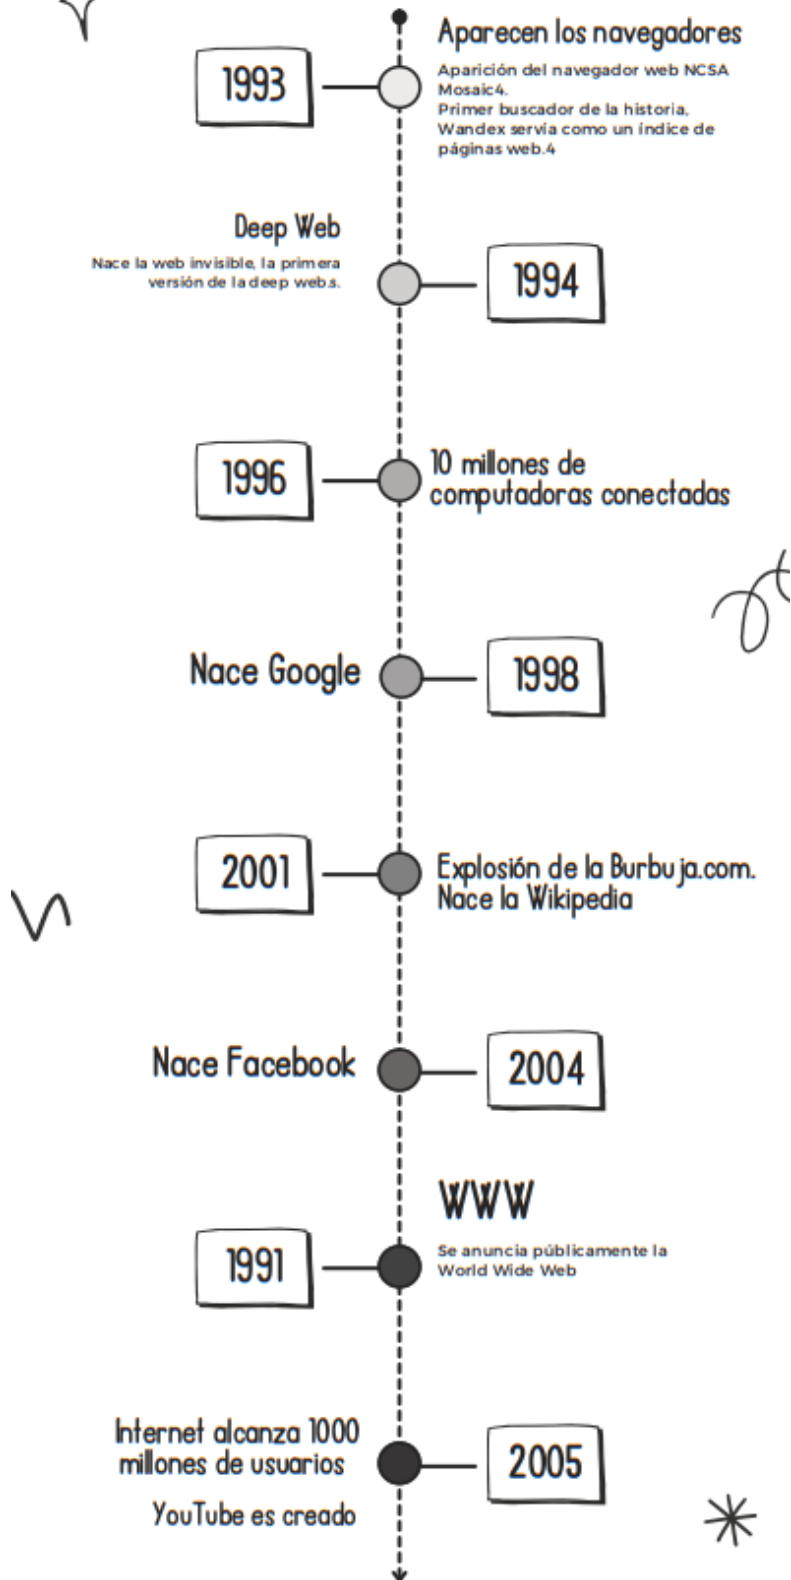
1993

Aparecen los navegadores

Aparición del navegador web NCSA Mosaic4.
Primer buscador de la historia, Wandex servía como un índice de páginas web.4

Deep Web

Nace la web invisible, la primera versión de la deep web.s.

1994

1996

10 millones de computadoras conectadas

Nace Google

1998

2001

Explosión de la Burbu ja.com.
Nace la Wikipedia

Nace Facebook

2004

1991

WWW

Se anuncia públicamente la World Wide Web

Internet alcanza 1000 millones de usuarios

YouTube es creado

2005